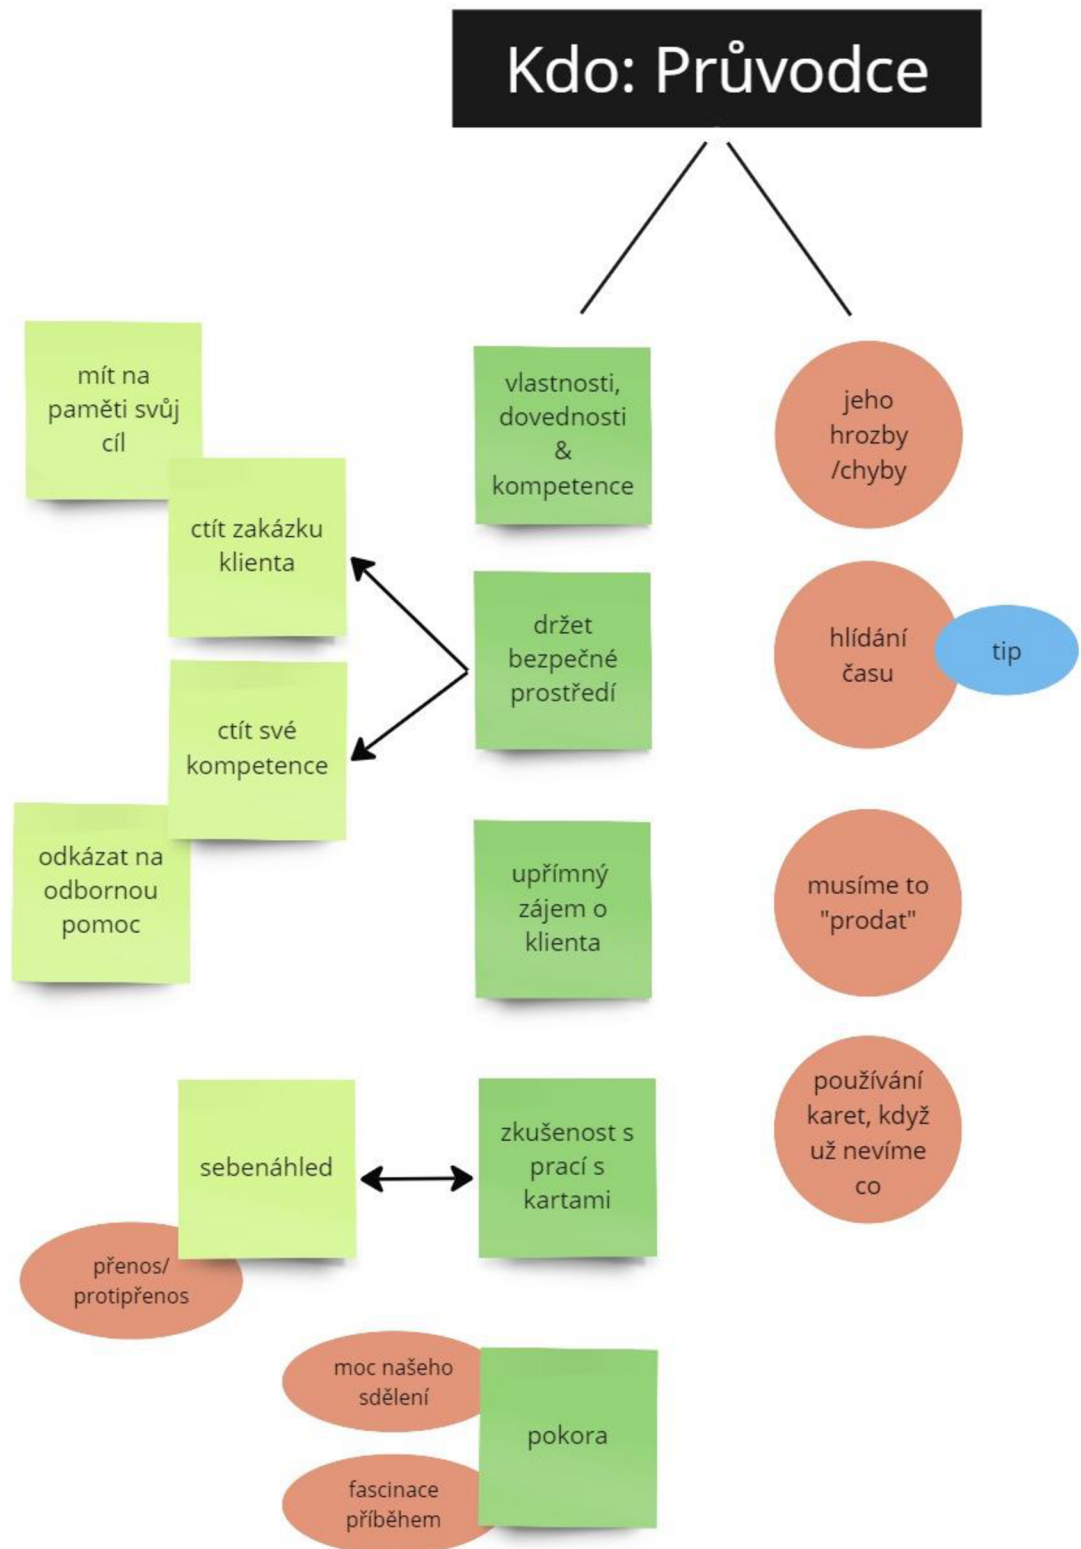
Kdo: Průvodce

mít na paměti svůj cíl

ctít zakázku klienta

ctít své kompetence

odkázat na odbornou pomoc

vlastnosti, dovednosti & kompetence

držet bezpečné prostředí

upřímný zájem o klienta

jeho hrozby /chyby

hlídání času

tip

musíme to "prodat"

používání karet, když už nevíme co

sebenáhled

přenos/ protipřenos

zkušenost s prací s kartami

moc našeho sdělení

pokora

fascinace příběhem